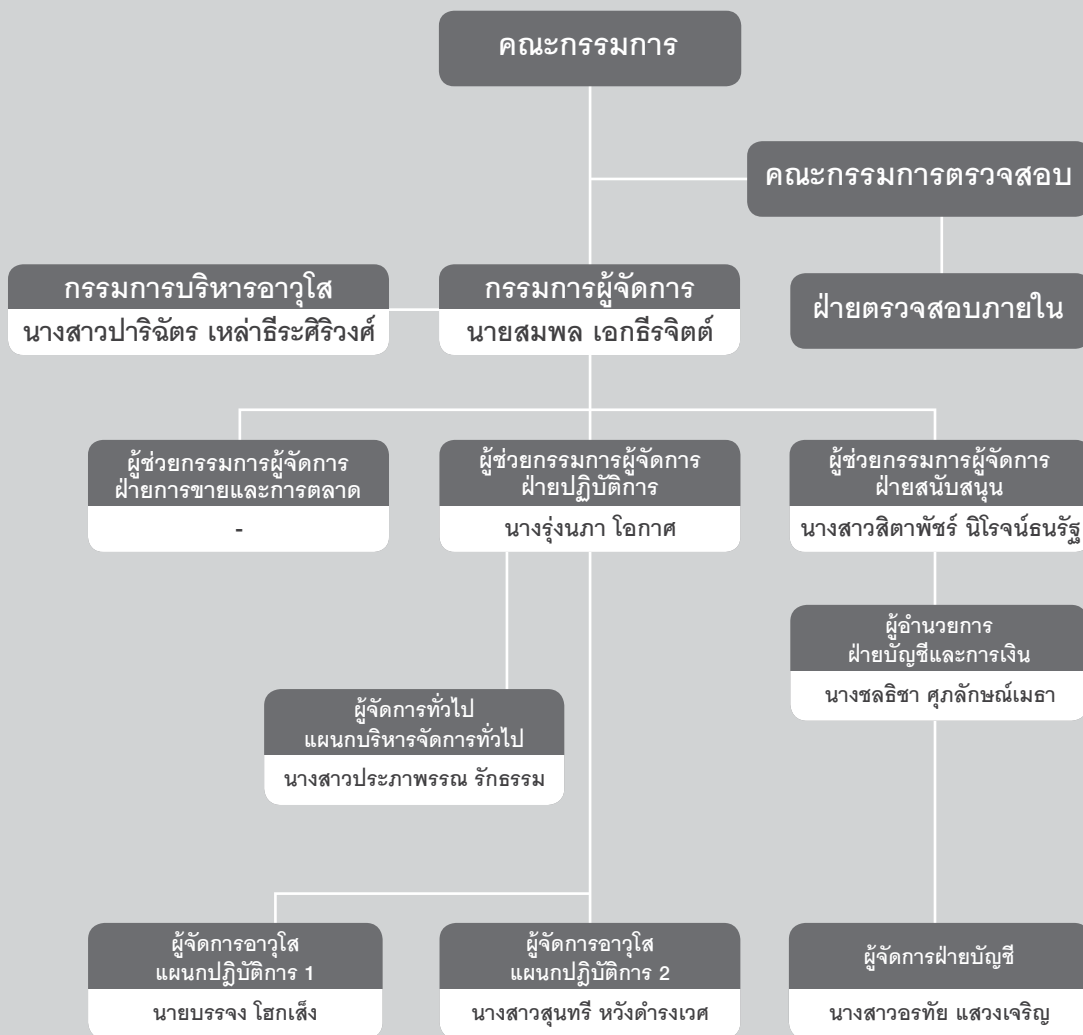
คณะกรรมการ

คณะกรรมการตรวจสอบ

กรรมการบริหารอาวุโส
นางสาวปาริฉัตร เหล่าธีระศิริวงศ์

กรรมการผู้จัดการ
นายสมพล เอกธีรจิตต์

ฝ่ายตรวจสอบภายใน

ผู้ช่วยกรรมการผู้จัดการ ฝ่ายการขายและการตลาด
-

ผู้ช่วยกรรมการผู้จัดการ ฝ่ายปฏิบัติการ
นางรุ่งนภา โอกาศ

ผู้ช่วยกรรมการผู้จัดการ ฝ่ายสนับสนุน
นางสาวสิตาพัชร์ นิโรจน์ธนรัฐ

ผู้อำนวยการ ฝ่ายบัญชีและการเงิน
นางชลธิชา ศุภลักษณ์เมธา

ผู้จัดการทั่วไป แผนกบริหารจัดการทั่วไป
นางสาวประภาพรรณ รักธรรม

ผู้จัดการอาวุโส แผนกปฏิบัติการ 1
นายบรรจง โฮกเส็ง

ผู้จัดการอาวุโส แผนกปฏิบัติการ 2
นางสาวสุนทรี หวังดำรงเวศ

ผู้จัดการฝ่ายบัญชี
นางสาวอรทัย แสวงเจริญ